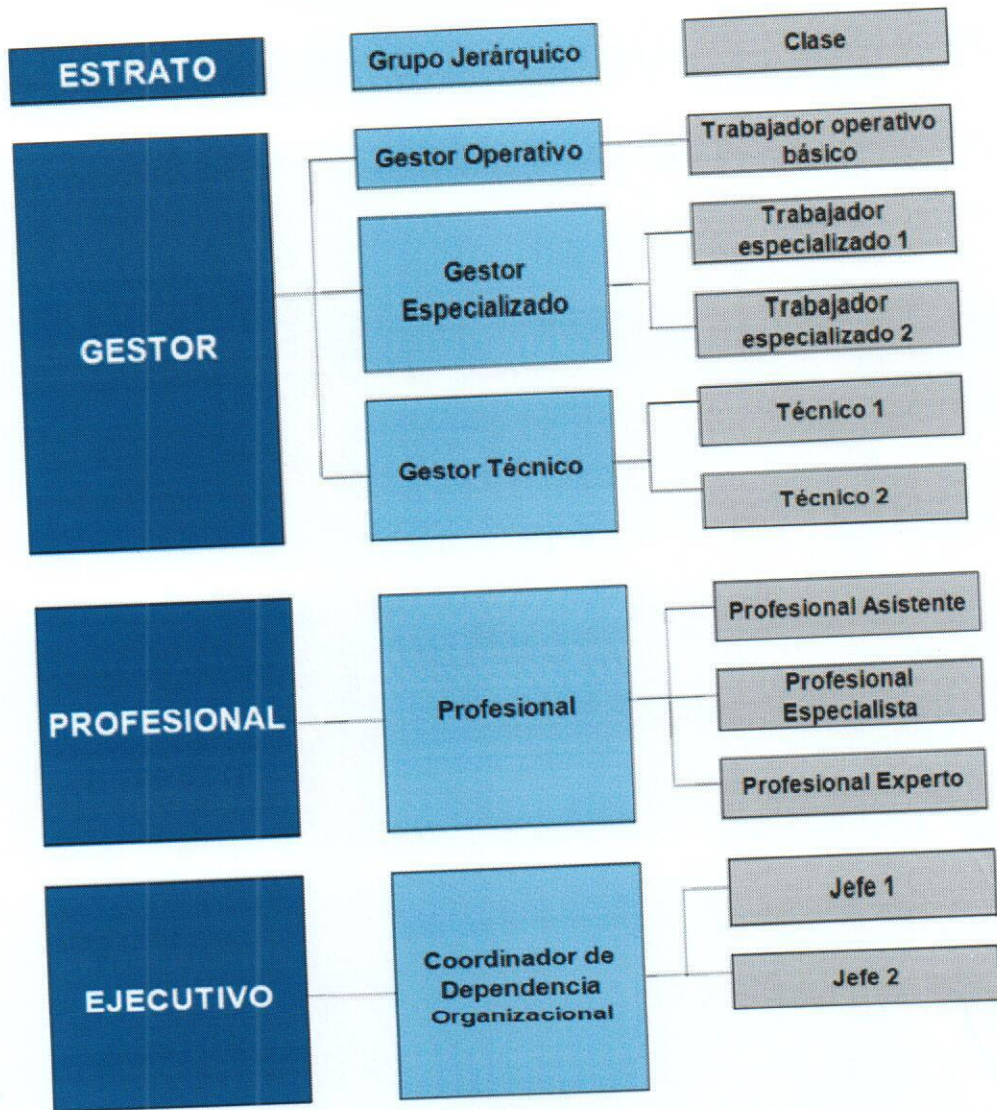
ESTRATO

Grupo Jerárquico

Clase

GESTOR

Gestor Operativo

Trabajador operativo básico

Gestor Especializado

Trabajador especializado 1

Trabajador especializado 2

Gestor Técnico

Técnico 1

Técnico 2

PROFESIONAL

Profesional

Profesional Asistente

Profesional Especialista

Profesional Experto

EJECUTIVO

Coordinador de Dependencia Organizacional

Jefe 1

Jefe 2